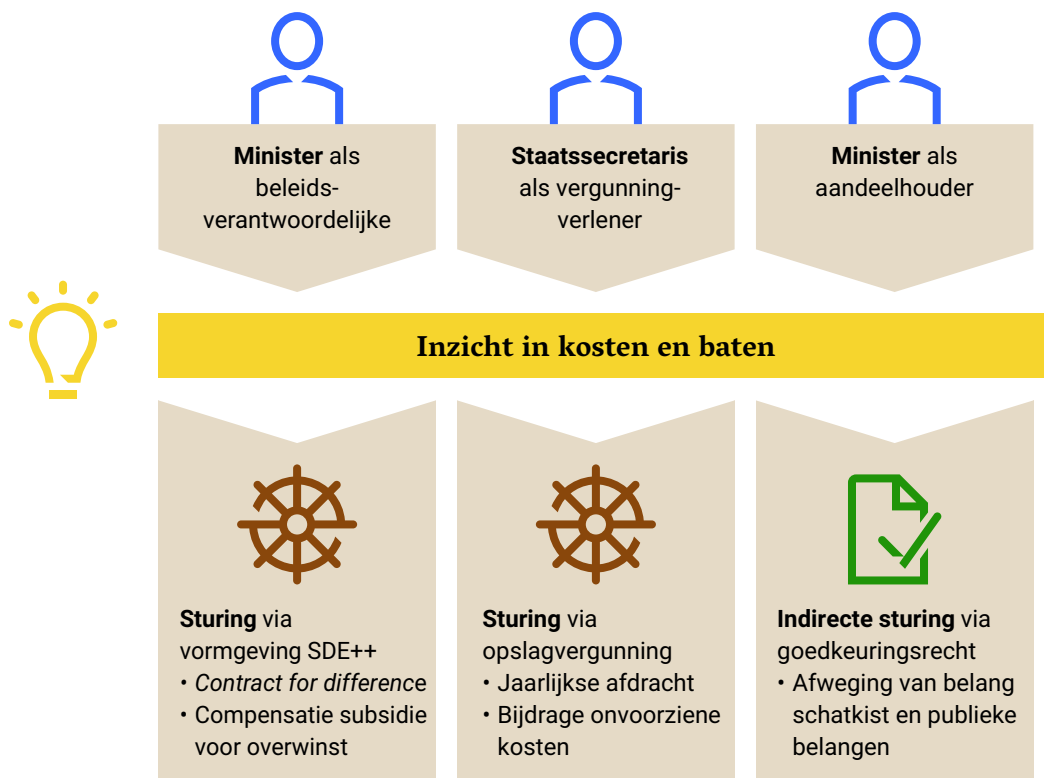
**Minister** als beleidsverantwoordelijke

**Staatssecretaris** als vergunningverlener

**Minister** als aandeelhouder

**Inzicht in kosten en baten**

**Sturing** via vormgeving SDE++
• *Contract for difference*
• Compensatie subsidie voor overwinst

**Sturing** via opslagvergunning
• Jaarlijkse afdracht
• Bijdrage onvoorziene kosten

**Indirecte sturing** via goedkeuringsrecht
• Afweging van belang schatkist en publieke belangen